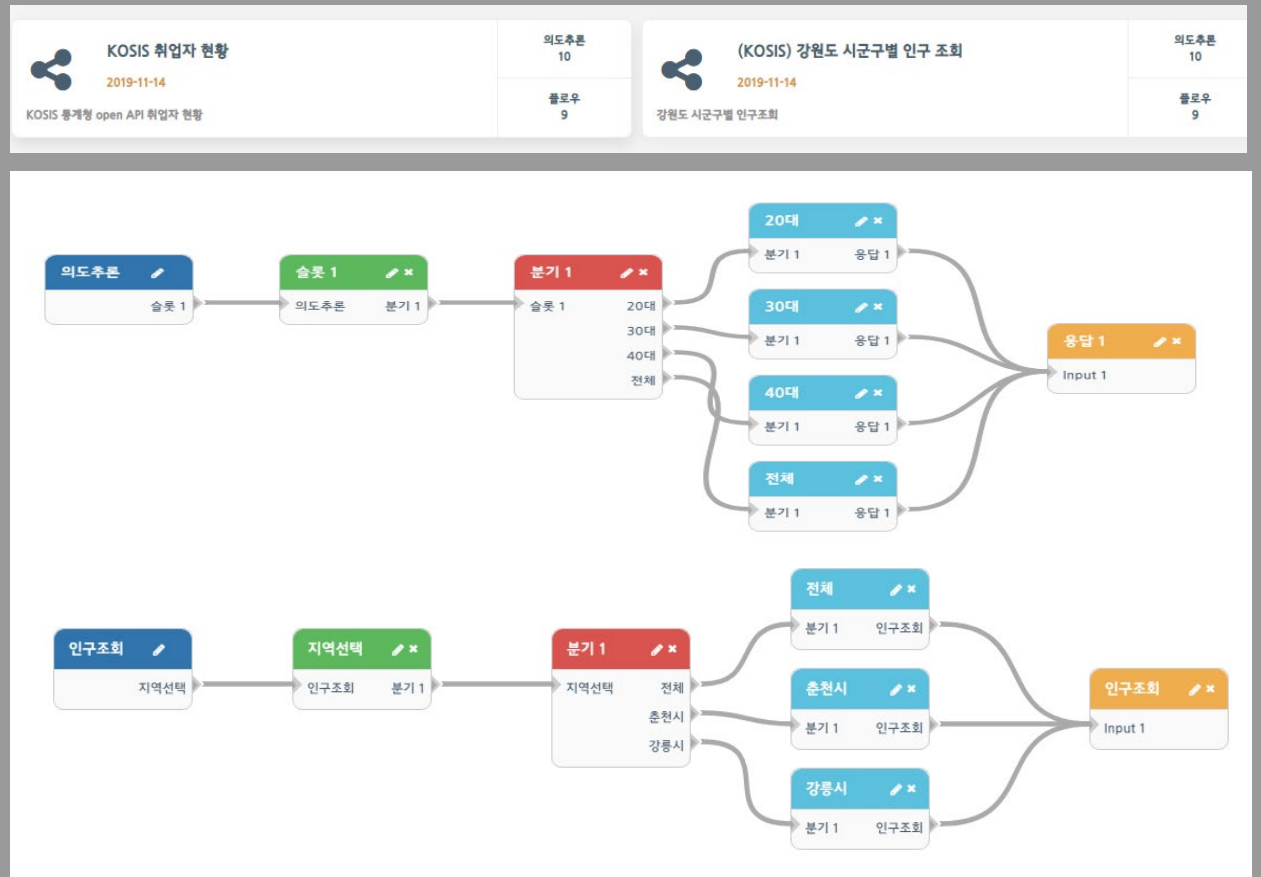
KOSIS 취업자 현황
2019-11-14
KOSIS 통계청 open API 취업자 현황

의도추론
10
플로우
9

(KOSIS) 강원도 시군구별 인구 조회
2019-11-14
강원도 시군구별 인구조회

의도추론
10
플로우
9

의도추론
슬롯 1

슬롯 1
의도추론 분기 1

분기 1
슬롯 1 20대
30대
40대
전체

20대
분기 1 응답 1

30대
분기 1 응답 1

40대
분기 1 응답 1

전체
분기 1 응답 1

응답 1
Input 1

인구조회
지역선택

지역선택
인구조회 분기 1

분기 1
지역선택 전체
춘천시
강릉시

전체
분기 1 인구조회

춘천시
분기 1 인구조회

강릉시
분기 1 인구조회

인구조회
Input 1